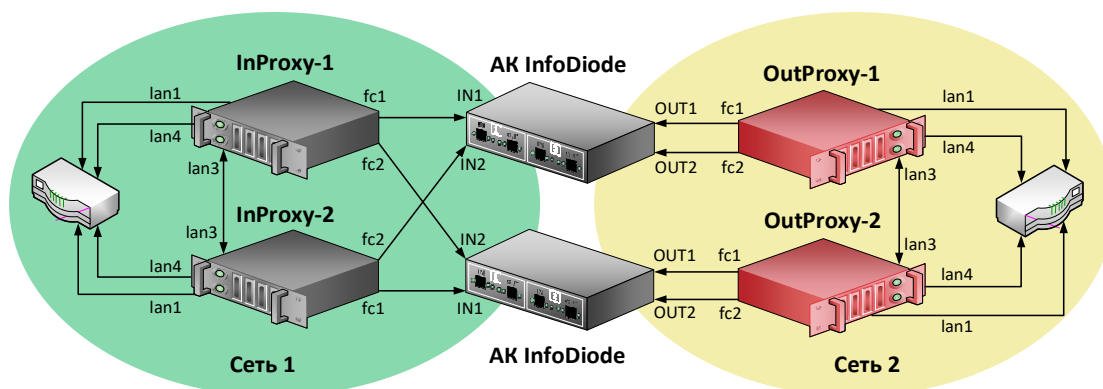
InProxy-1
АК InfoDiode
OutProxy-1
lan1
fc1
IN1
OUT1
fc1
lan1
lan4
fc2
IN2
OUT2
fc2
lan4
lan3
lan3
InProxy-2
OutProxy-2
lan3
fc2
IN2
lan3
lan4
OUT1
fc1
lan4
lan1
fc1
IN1
OUT2
fc2
lan1
Сеть 1
АК InfoDiode
Сеть 2